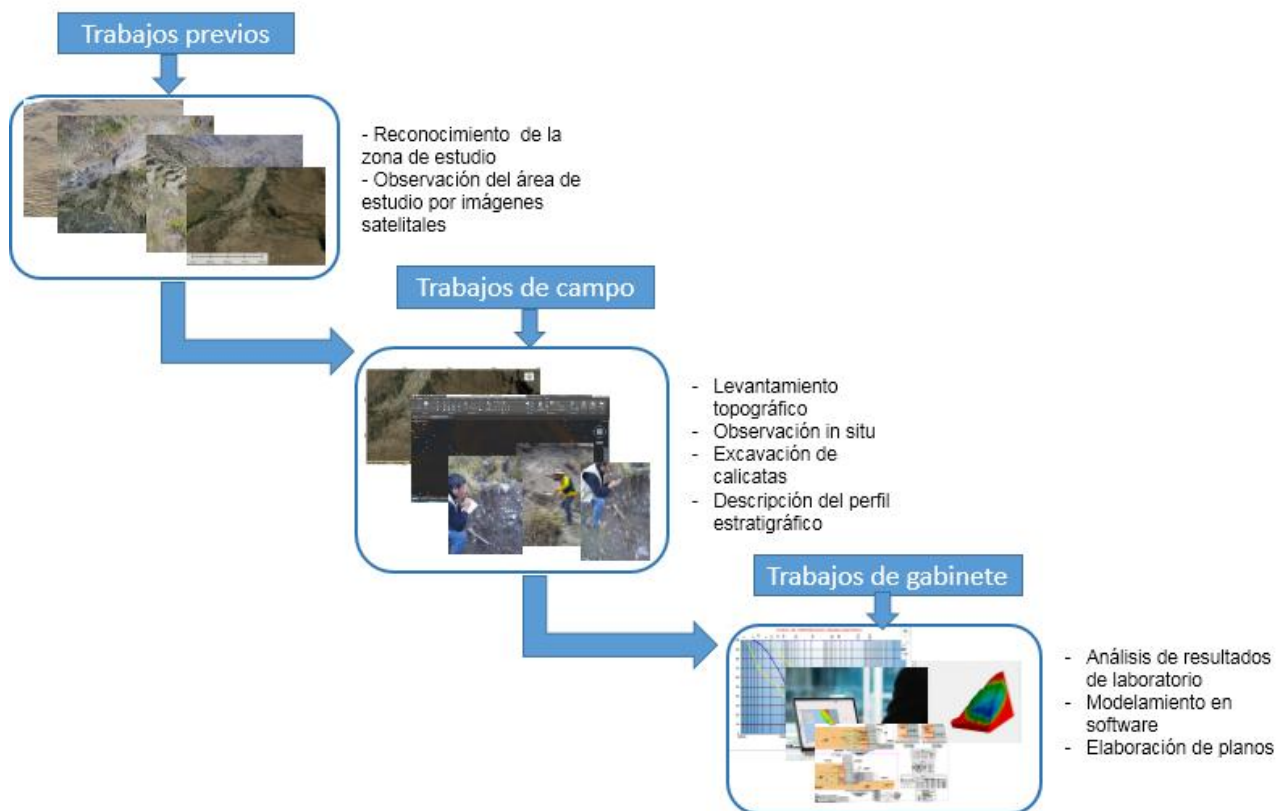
Trabajos previos

- Reconocimiento de la zona de estudio
- Observación del área de estudio por imágenes satelitales

Trabajos de campo

- Levantamiento topográfico
- Observación in situ
- Excavación de calicatas
- Descripción del perfil estratigráfico

Trabajos de gabinete

- Análisis de resultados de laboratorio
- Modelamiento en software
- Elaboración de planos